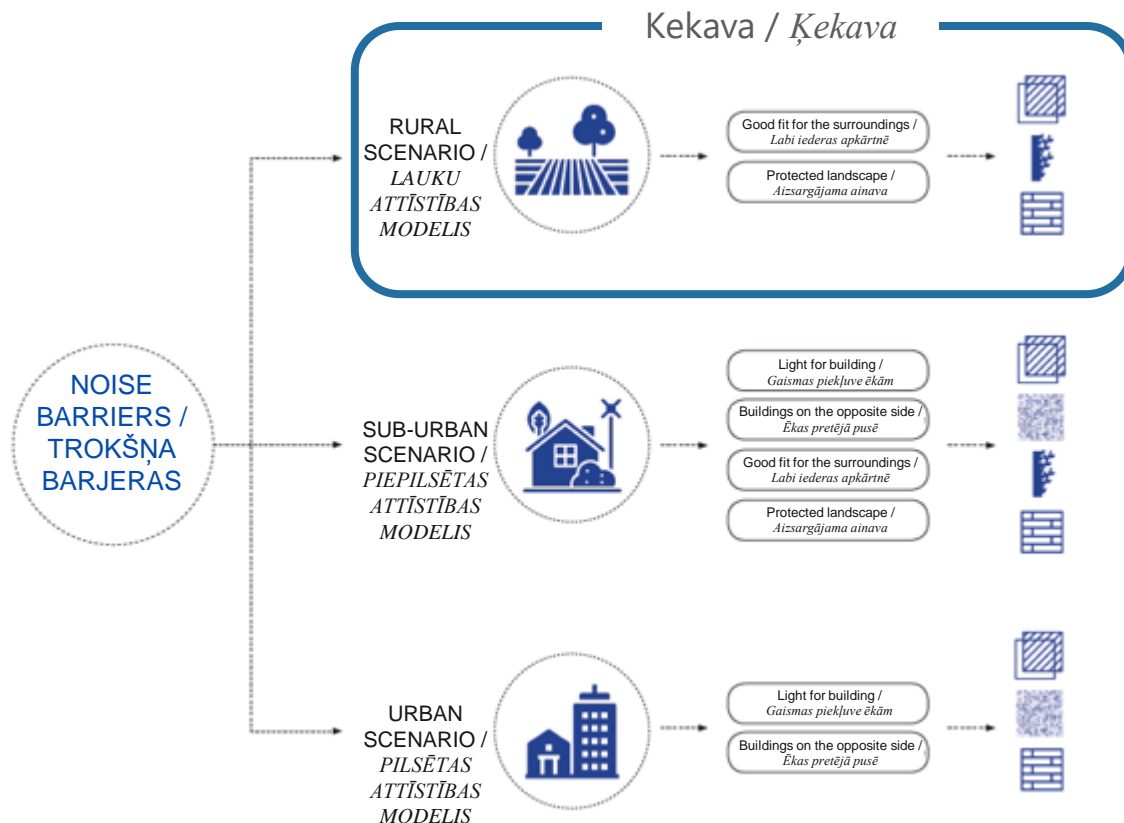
Kekava / *Ķekava*

NOISE BARRIERS / TROKŠŅA BARJERAS

RURAL SCENARIO / *LAUKU ATTĪSTĪBAS MODELIS*

Good fit for the surroundings / *Labi iederas apkārtnē*

Protected landscape / *Aizsargājama ainava*

SUB-URBAN SCENARIO / *PIEPILSĒTAS ATTĪSTĪBAS MODELIS*

Light for building / *Gaismas piekļuve ēkām*

Buildings on the opposite side / *Ēkas pretējā pusē*

Good fit for the surroundings / *Labi iederas apkārtnē*

Protected landscape / *Aizsargājama ainava*

URBAN SCENARIO / *PILSĒTAS ATTĪSTĪBAS MODELIS*

Light for building / *Gaismas piekļuve ēkām*

Buildings on the opposite side / *Ēkas pretējā pusē*